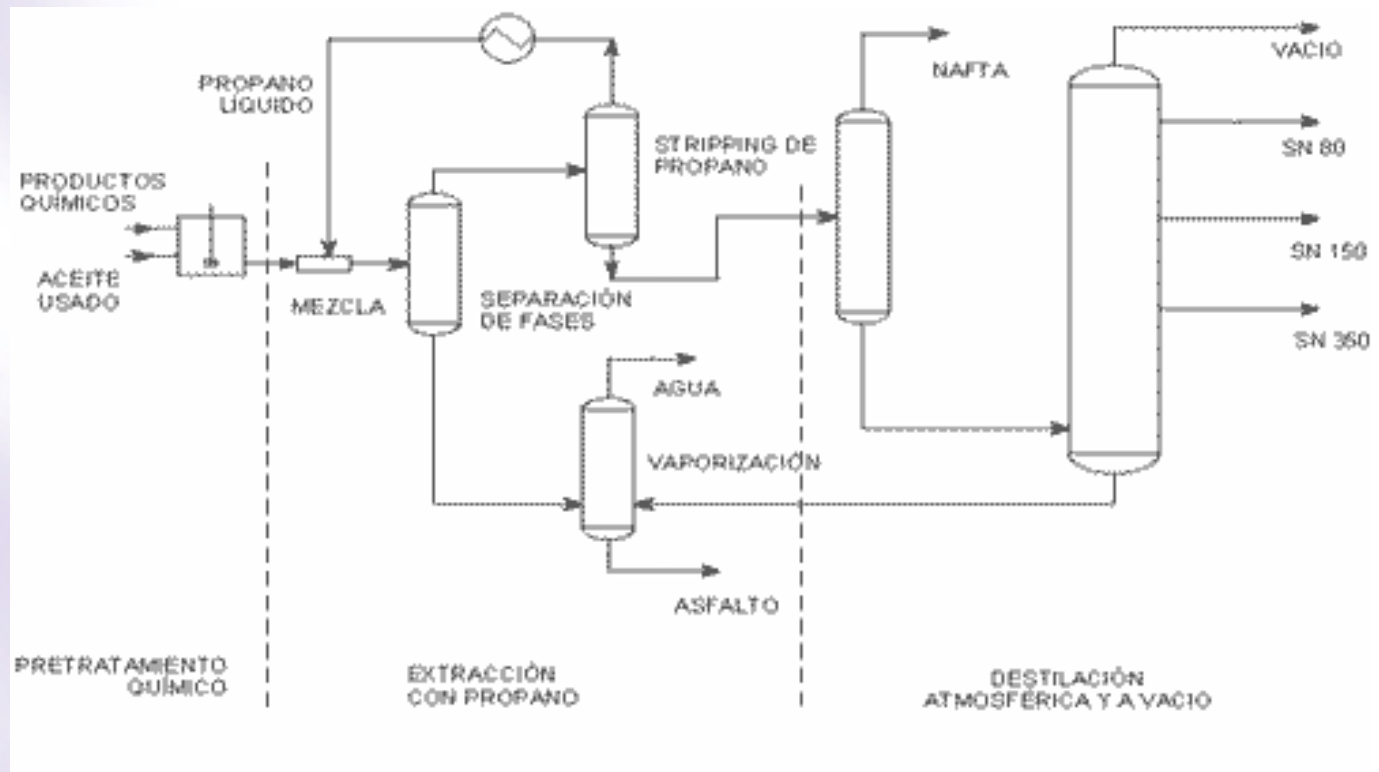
PROPANO LIQUIDO

PRODUCTOS QUIMICOS

ACEITE USADO

MEZCLA

STRIPPING DE PROPANO

SEPARACIÓN DE FASES

AGUA

VAPORIZACIÓN

ASFALTO

NAFTA

VACIO

SN 80

SN 150

SN 360

PRETRATAMIENTO QUIMICO

EXTRACCIÓN CON PROPANO

DESTILACIÓN ATMOSFÉRICA Y A VACIO